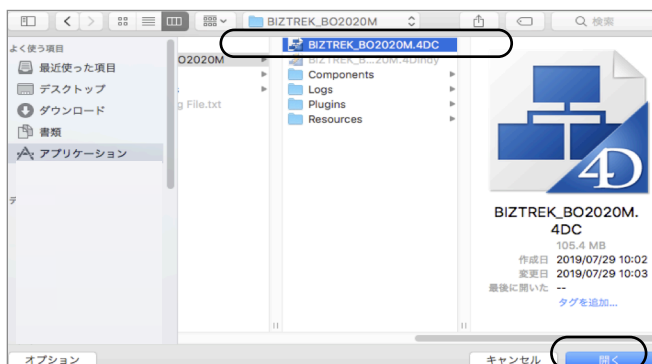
BIZTREK_BO2020M
検索
よく使う項目
最近使った項目
デスクトップ
ダウンロード
書類
アプリケーション
BO2020M
g File.txt
BIZTREK_BO2020M.4DC
BIZTREK_B...20M.4Dindy
Components
Logs
Plugins
Resources
BIZTREK_BO2020M.4DC
105.4 MB
作成日 2019/07/29 10:02
変更日 2019/07/29 10:03
最後に開いた --
タグを追加...
オプション
キャンセル
開く